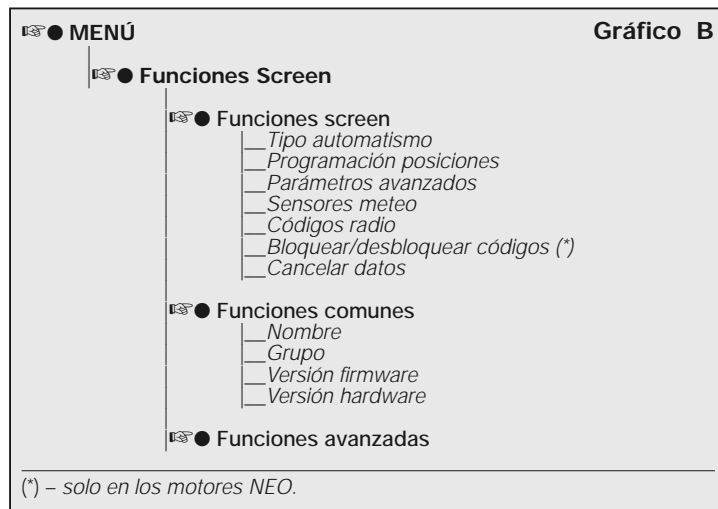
☞● MENÚ

Gráfico B

☞● Funciones Screen

☞● Funciones screen
__Tipo automatismo
__Programación posiciones
__Parámetros avanzados
__Sensores meteo
__Códigos radio
__Bloquear/desbloquear códigos (*)
__Cancelar datos

☞● Funciones comunes
__Nombre
__Grupo
__Versión firmware
__Versión hardware

☞● Funciones avanzadas

(*) – solo en los motores NEO.